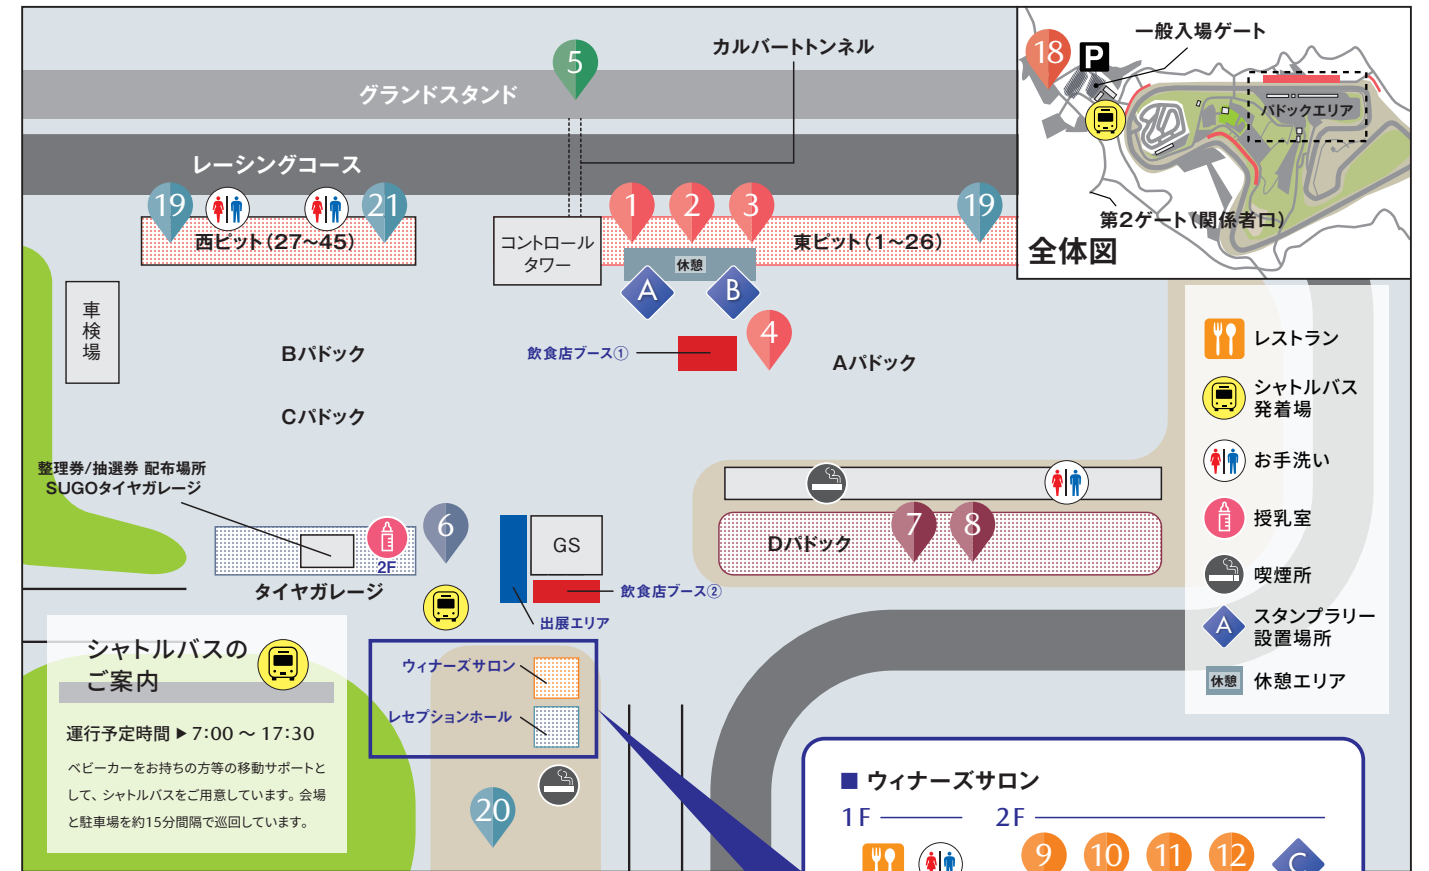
5
カルバートトンネル
グランドスタンド
レーシングコース
19
21
西ピット(27~45)
コントロールタワー
1
2
3
19
東ピット(1~26)
休憩
A
B
18
P
一般入場ゲート
パドックエリア
第2ゲート(関係者口)
全体図
車検場
Bパドック
飲食店ブース①
4
Aパドック
Cパドック
整理券/抽選券 配布場所
SUGOタイヤガレージ
6
2F
タイヤガレージ
GS
飲食店ブース②
出展エリア
7
8
Dパドック
シャトルバスのご案内
運行予定時間 ▶ 7:00 ~ 17:30
ベビーカーをお持ちの方等の移動サポートとして、シャトルバスをご用意しています。会場と駐車場を約15分間隔で巡回しています。
ウィナーズサロン
レセプションホール
20
レストラン
シャトルバス発着場
お手洗い
授乳室
喫煙所
A
スタンプラリー設置場所
休憩
休憩エリア
■ ウィナーズサロン
1F
2F
9
10
11
12
C